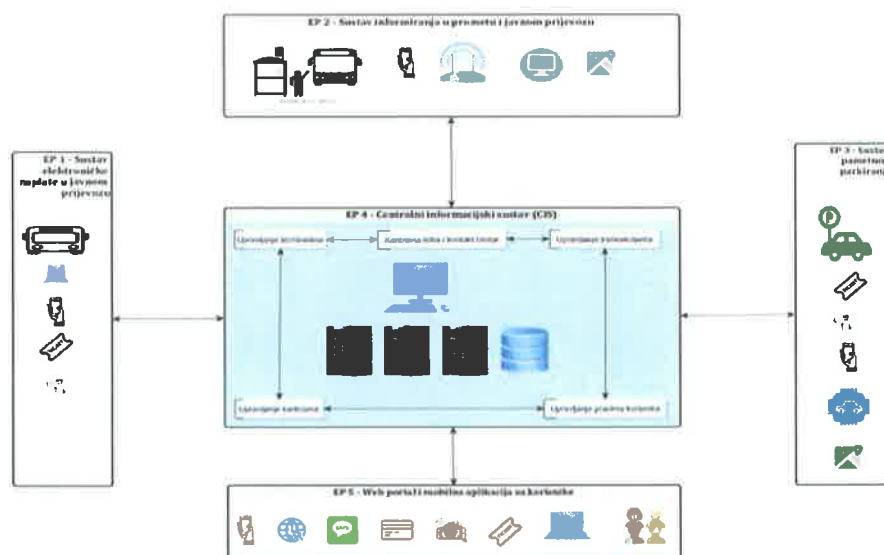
EP 2 - Sustav informiranja u prometu i javnom prijevozu

EP 1 - Sustav elektroničke naplate u javnom prijevozu

EP 3 - Sustav pametnog parkiranja

EP 4 - Centralni informacijski sustav (CIS)

Upravljanje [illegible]

Kontrolna točka i kontakt centar

Upravljanje transakcijama

Upravljanje karticama

Upravljanje pravima korisnika

EP 5 - Web portal i mobilna aplikacija za korisnike